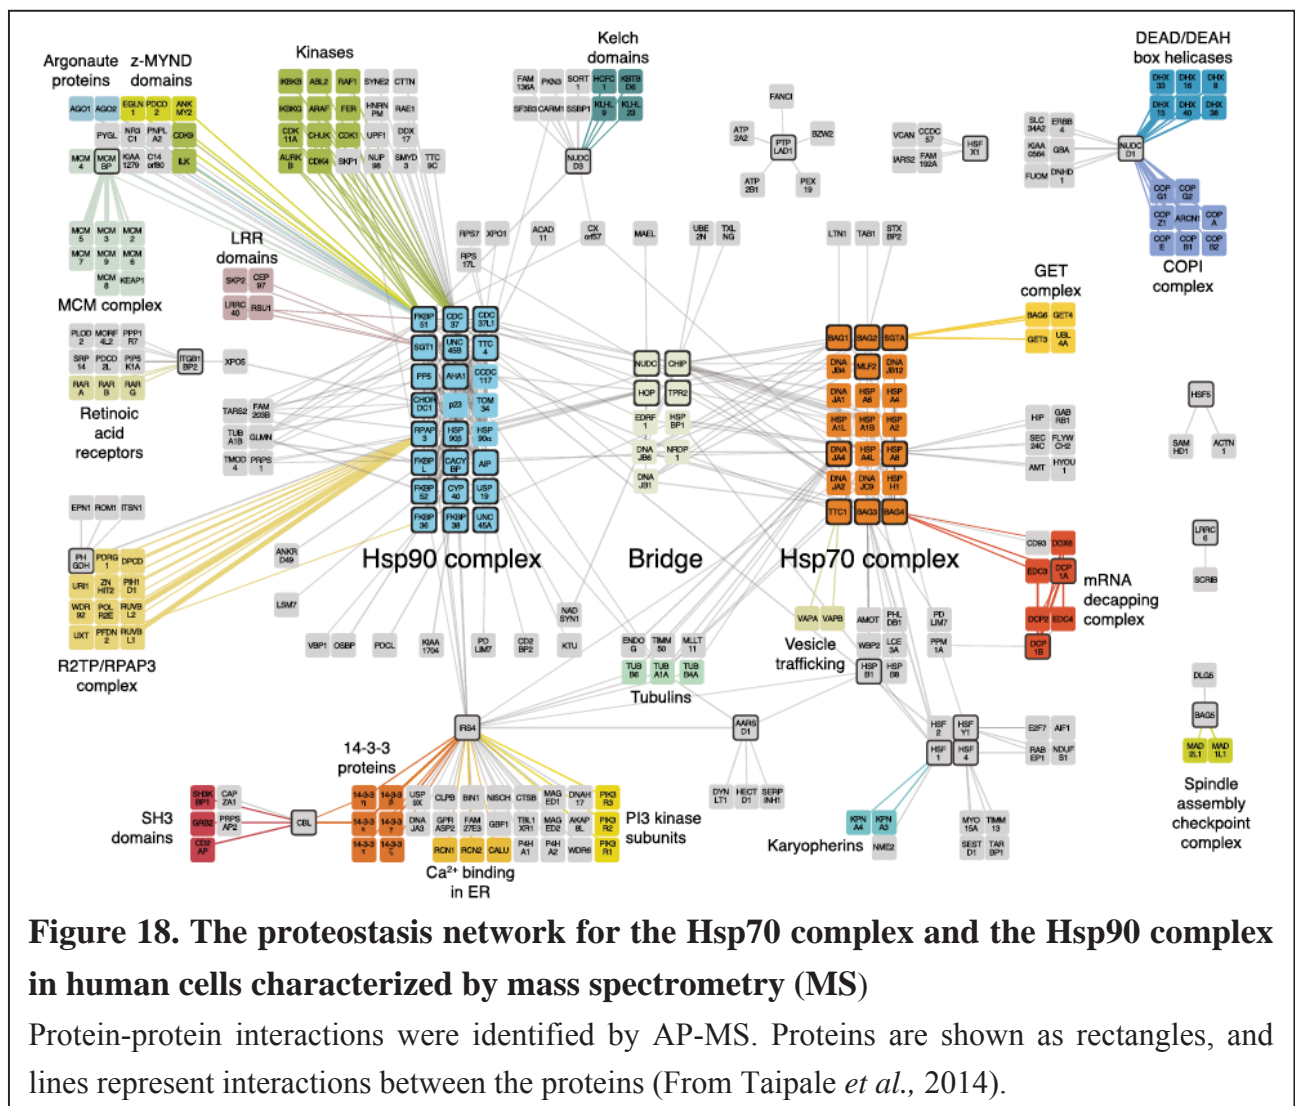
Argonaute proteins

z-MYND domains

Kinases

Kelch domains

DEAD/DEAH box helicases

AGO1 AGO2 EGLN1 PDCD2 ANKMY2

PYGL NR3C1 PNPLA2 CDK9

MCM4 MCMBP KIAA1279 C14orf80 ILK

KBK9 ABL2 RAF1 SYNE2 CTTN

KBKG ARAF FER HNRNPM RAE1

CDK11A CHUK CDK1 UPF1 DDX17

AURKB CDK4 SKP1 NUP98 SMYD3 TTC9C

FAM136A PKN3 SORT1 HCFC1 KBTBD6

SF3B3 CARM1 SSBP1 KLHL1 KLHL23

NUDCD3

FANCI

ATP2A2 PTPLAD1 BZW2

ATP2B1 PEX19

VCAN CCDC57 HSFX1

IARS2 FAM192A

SLC34A2 ERBB4

KIAA0564 GBA NUDCD1

FUOM DNHD1

DHX33 DHX16 DHX8

DHX15 DHX40 DHX38

COPG1 COPG2

COPZ1 ARCN1 COPA

COPE COPB1 COPB2

COPI complex

MCM5 MCM3 MCM2

MCM7 MCM9 MCM6

MCM8 KEAP1

MCM complex

LRR domains

SKP2 CEP97

LRRC40 RSU1

RPS7 XPO1 ACAD11 CXorf57 MAEL UBE2N TXLNG LTN1 TAB1 STXBP2

RPS17L

GET complex

BAG6 GET4

GET3 UBL4A

PLOD2 MORF4L2 PPP1R7

SRP14 PDCD2L PIP5K1A ITGB1BP2 XPO5

RARA RARB RARG

Retinoic acid receptors

FKBP51 CDC37 CDC37L1

SGT1 UNC45B TTC4

PP5 AHA1 CCDC117

CHORDC1 p23 TOM34

RPAP3 HSP90β HSP90α

FKBPL CACYBP AIP

FKBP52 CYP40 USP19

FKBP36 FKBP38 UNC45A

TARS2 FAM203B

TUBA1B GLMN

TMOD4 PRPS1

NUDC CHIP

HOP TPR2

EDRF1 HSPBP1

DNAJB6 NRDP1

DNAJB1

BAG1 BAG2 SGTA

DNAJB4 MLF2 DNAJB12

DNAJA1 HSPA6 HSPA4

HSPA1L HSPA1B HSPA2

DNAJA4 HSPA4L HSPA8

DNAJA2 DNAJC9 HSPH1

TTC1 BAG3 BAG4

HSF5

HIP GAB RB1

SEC24C FLYWCH2

AMT HYOU1

SAMHD1 ACTN1

EPN1 ROM1 ITSN1

PHGDH PDRG1 DPCD

URI1 ZNHIT2 PIH1D1

WDR92 POLR2E RUVBL2

UXT PFDN2 RUVBL1

R2TP/RPAP3 complex

ANKRD49

LSM7

Hsp90 complex

Bridge

Hsp70 complex

NADSYN1

VBP1 OSBP PDCL KIAA1704 PDLIM7 CD2BP2 KTU

ENDOG TIMM50 MLLT11

TUBB6 TUBA1A TUBB4A

Tubulins

VAPA VAPB

Vesicle trafficking

AMOT PHLDB1 PDLIM7

WBP2 LCE3A PPM1A

HSPB1 HSPB8

CD83 DDX6

EDC3 DCP1A

DCP2 EDC4

DCP1B

mRNA decapping complex

LRRC6

SCRIB

DLG5

BAG5

MAD2L1 MAD1L1

Spindle assembly checkpoint complex

IRS4

AARSD1

DYNLT1 HECTD1 SERPINH1

HSF2 HSFY1 E2F7 AIF1

HSF1 HSF4 RAB EP1 NDUFS1

14-3-3 proteins

SH3 domains

SH3BP1 CAPZA1

GRB2 PRPSAP2 CBL

CD2AP

14-3-3 η 14-3-3 β

14-3-3 ε 14-3-3 γ

14-3-3 τ 14-3-3 ζ

USP9X CLPB BIN1 NISCH CTSB MAGED1 DNAH17 PIK3R3

DNAJA3 GPRASP2 FAM27E3 GBF1 TBL1XR1 MAGED2 AKAP8L PIK3R2

RCN1 RCN2 CALU P4HA1 P4HA2 WDR6 PIK3R1

PI3 kinase subunits

$Ca^{2+}$ binding in ER

KPNA4 KPNA3

NME2

Karyopherins

MYO15A TIMM13

SESTD1 TARBP1

Figure 18. The proteostasis network for the Hsp70 complex and the Hsp90 complex in human cells characterized by mass spectrometry (MS)

Protein-protein interactions were identified by AP-MS. Proteins are shown as rectangles, and lines represent interactions between the proteins (From Taipale et al., 2014).